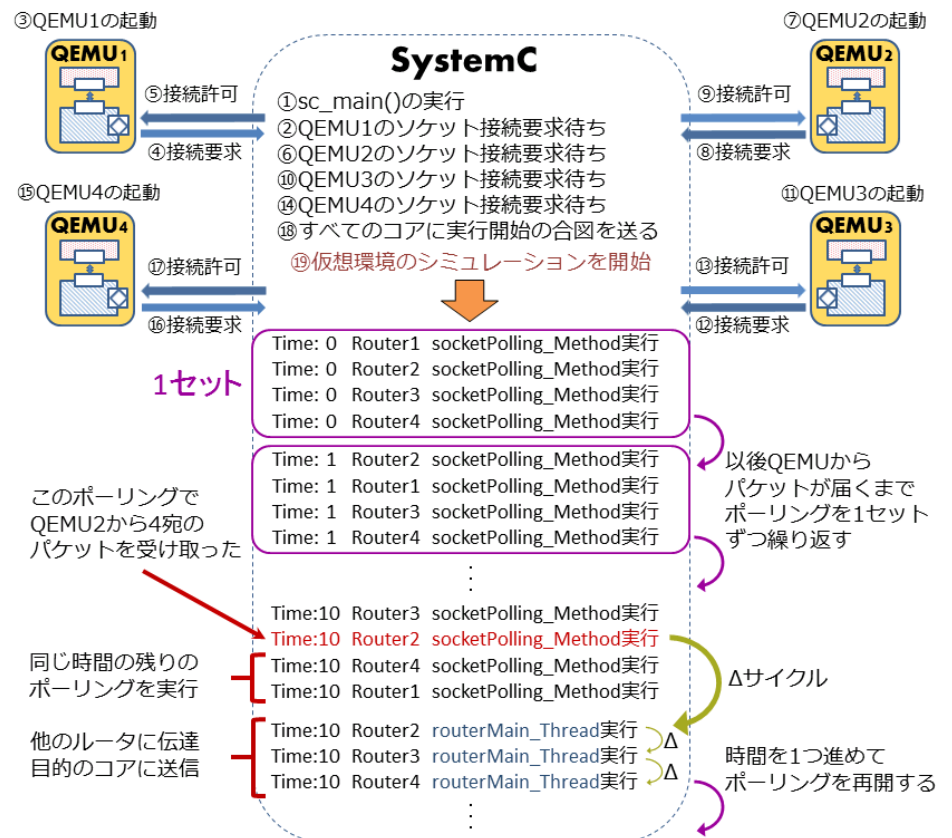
③QEMU1の起動

QEMU1

⑤接続許可

④接続要求

⑮QEMU4の起動

QEMU4

⑰接続許可

⑯接続要求

SystemC

①sc_main()の実行
②QEMU1のソケット接続要求待ち
⑥QEMU2のソケット接続要求待ち
⑩QEMU3のソケット接続要求待ち
⑭QEMU4のソケット接続要求待ち
⑱すべてのコアに実行開始の合図を送る
⑲仮想環境のシミュレーションを開始

⑦QEMU2の起動

QEMU2

⑨接続許可

⑧接続要求

⑪QEMU3の起動

QEMU3

⑬接続許可

⑫接続要求

1セット

Time: 0 Router1 socketPolling_Method実行
Time: 0 Router2 socketPolling_Method実行
Time: 0 Router3 socketPolling_Method実行
Time: 0 Router4 socketPolling_Method実行

Time: 1 Router2 socketPolling_Method実行
Time: 1 Router1 socketPolling_Method実行
Time: 1 Router3 socketPolling_Method実行
Time: 1 Router4 socketPolling_Method実行

以後QEMUからパケットが届くまでポーリングを1セットずつ繰り返す

このポーリングでQEMU2から4宛のパケットを受け取った

⋮

Time:10 Router3 socketPolling_Method実行
Time:10 Router2 socketPolling_Method実行

同じ時間の残りのポーリングを実行

Time:10 Router4 socketPolling_Method実行
Time:10 Router1 socketPolling_Method実行

Δサイクル

他のルータに伝達目的のコアに送信

Time:10 Router2 routerMain_Thread実行
Time:10 Router3 routerMain_Thread実行
Time:10 Router4 routerMain_Thread実行

Δ
Δ

時間を1つ進めてポーリングを再開する

⋮